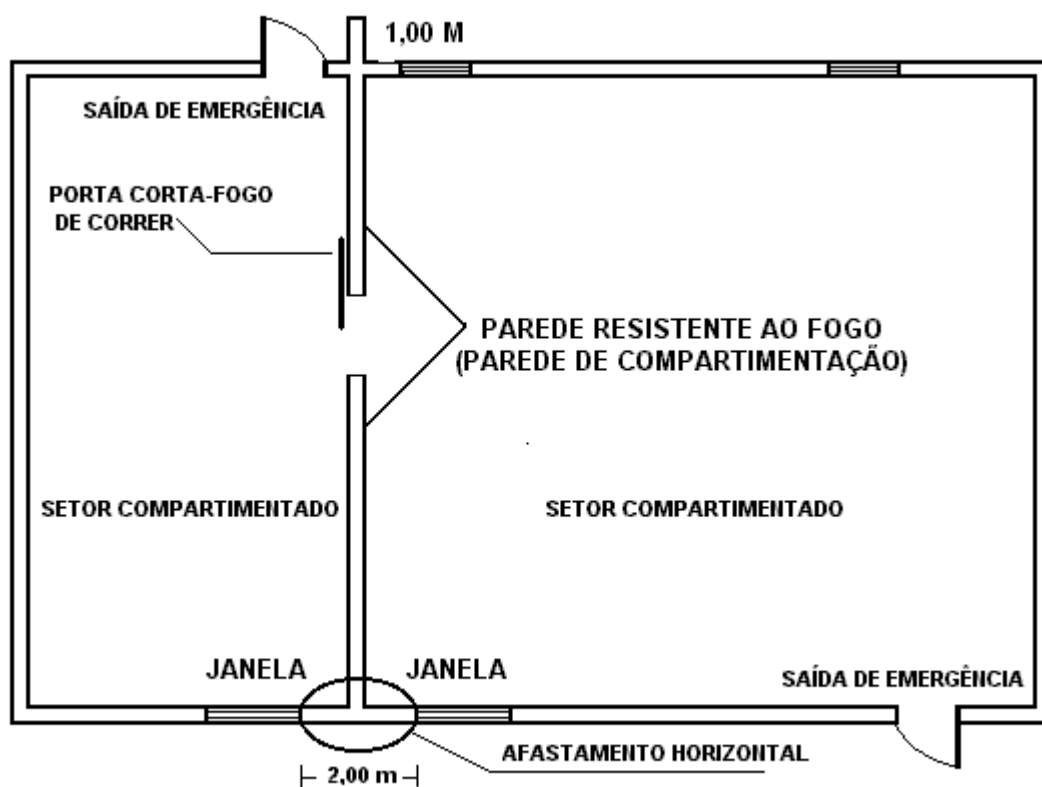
1,00 M

SAÍDA DE EMERGÊNCIA

PORTA CORTA-FOGO DE CORRER

PAREDE RESISTENTE AO FOGO (PAREDE DE COMPARTIMENTAÇÃO)

SETOR COMPARTIMENTADO

SETOR COMPARTIMENTADO

JANELA

JANELA

SAÍDA DE EMERGÊNCIA

AFASTAMENTO HORIZONTAL

2,00 m